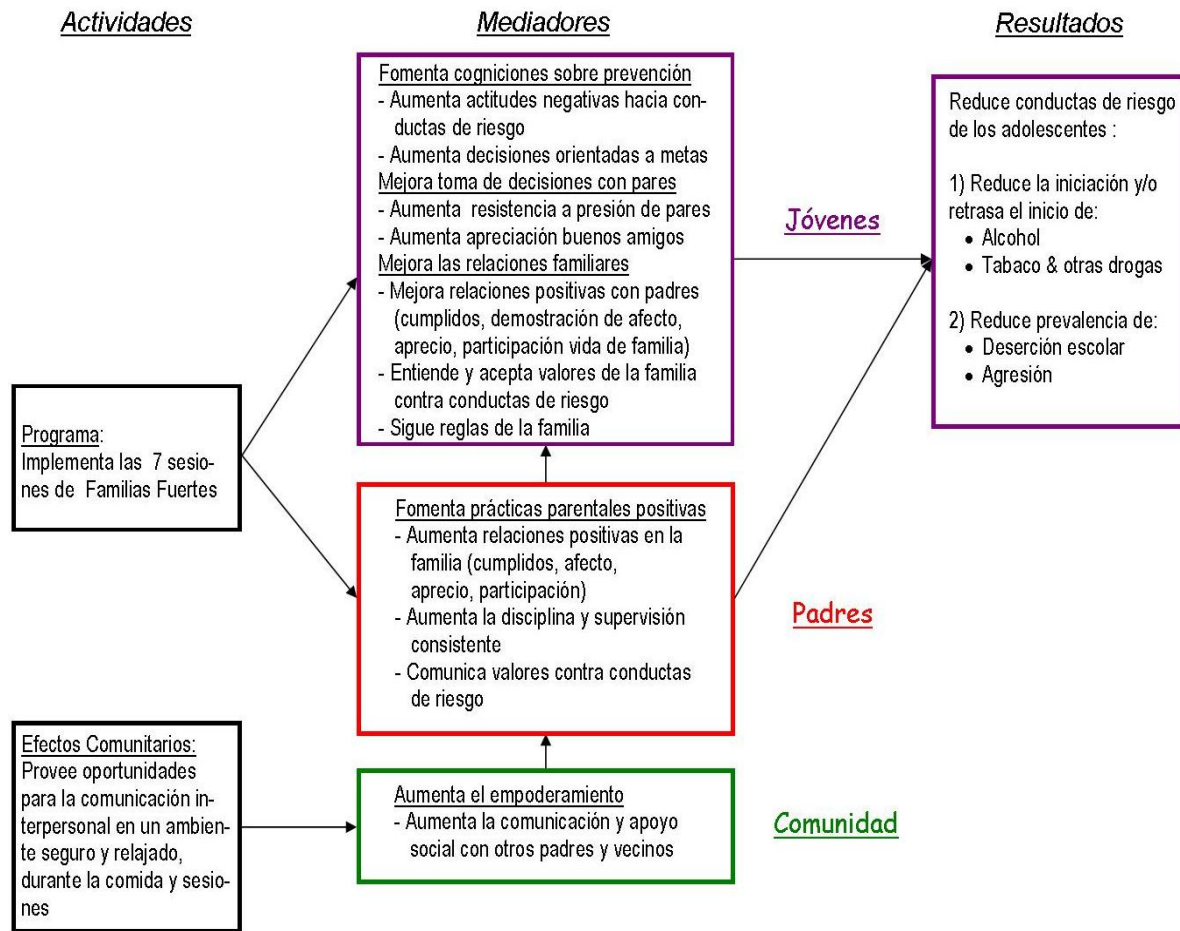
Actividades

Mediadores

Resultados

Fomenta cogniciones sobre prevención
- Aumenta actitudes negativas hacia conductas de riesgo
- Aumenta decisiones orientadas a metas
Mejora toma de decisiones con pares
- Aumenta resistencia a presión de pares
- Aumenta apreciación buenos amigos
Mejora las relaciones familiares
- Mejora relaciones positivas con padres (cumplidos, demostración de afecto, aprecio, participación vida de familia)
- Entiende y acepta valores de la familia contra conductas de riesgo
- Sigue reglas de la familia

Jóvenes

Reduce conductas de riesgo de los adolescentes :

1) Reduce la iniciación y/o retrasa el inicio de:
• Alcohol
• Tabaco & otras drogas

2) Reduce prevalencia de:
• Deserción escolar
• Agresión

Programa:
Implementa las 7 sesiones de Familias Fuertes

Fomenta prácticas parentales positivas
- Aumenta relaciones positivas en la familia (cumplidos, afecto, aprecio, participación)
- Aumenta la disciplina y supervisión consistente
- Comunica valores contra conductas de riesgo

Padres

Efectos Comunitarios:
Provee oportunidades para la comunicación interpersonal en un ambiente seguro y relajado, durante la comida y sesiones

Aumenta el empoderamiento
- Aumenta la comunicación y apoyo social con otros padres y vecinos

Comunidad